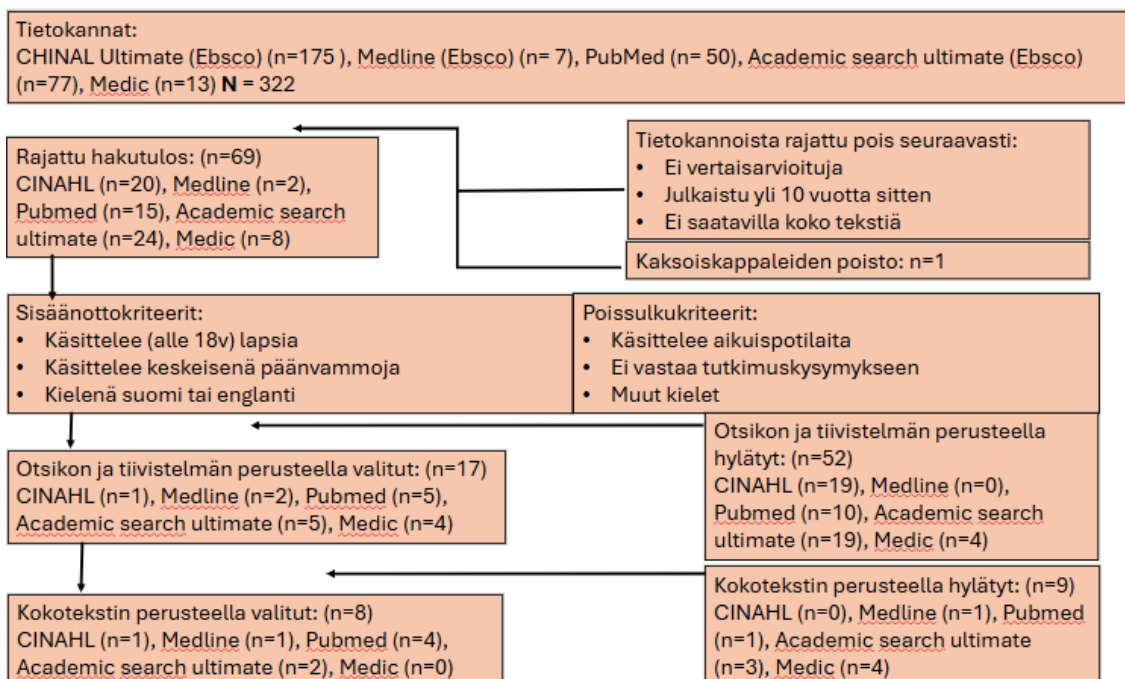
Tietokannat:
CHINAL Ultimate (Ebsco) (n=175 ), Medline (Ebsco) (n= 7), PubMed (n= 50), Academic search ultimate (Ebsco) (n=77), Medic (n=13) **N** = 322

Rajattu hakutulos: (n=69)
CINAHL (n=20), Medline (n=2), Pubmed (n=15), Academic search ultimate (n=24), Medic (n=8)

Tietokannoista rajattu pois seuraavasti:
- Ei vertaisarvioituja
- Julkaistu yli 10 vuotta sitten
- Ei saatavilla koko tekstiä

Kaksoiskappaleiden poisto: n=1

Sisäänottokriteerit:
- Käsittelee (alle 18v) lapsia
- Käsittelee keskeisenä päänvammoja
- Kielenä suomi tai englanti

Poissulkukriteerit:
- Käsittelee aikuispotilaita
- Ei vastaa tutkimuskysymykseen
- Muut kielet

Otsikon ja tiivistelmän perusteella hylätyt: (n=52)
CINAHL (n=19), Medline (n=0), Pubmed (n=10), Academic search ultimate (n=19), Medic (n=4)

Otsikon ja tiivistelmän perusteella valitut: (n=17)
CINAHL (n=1), Medline (n=2), Pubmed (n=5), Academic search ultimate (n=5), Medic (n=4)

Kokotekstin perusteella hylätyt: (n=9)
CINAHL (n=0), Medline (n=1), Pubmed (n=1), Academic search ultimate (n=3), Medic (n=4)

Kokotekstin perusteella valitut: (n=8)
CINAHL (n=1), Medline (n=1), Pubmed (n=4), Academic search ultimate (n=2), Medic (n=0)